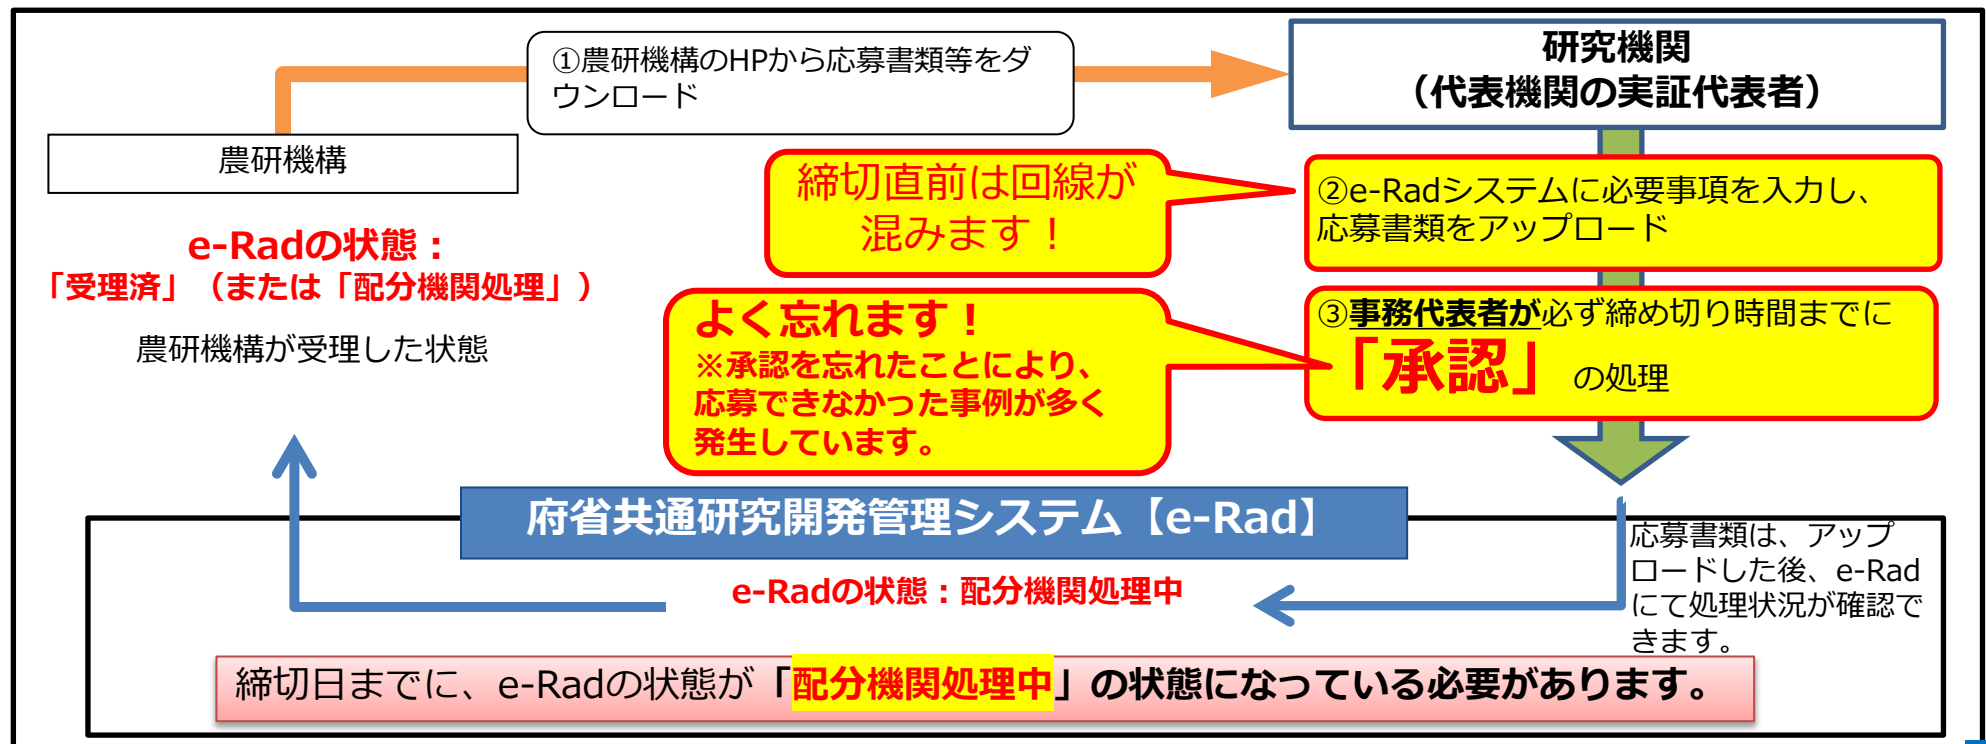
①農研機構のHPから応募書類等をダウンロード

研究機関
（代表機関の実証代表者）

農研機構

締切直前は回線が混みます！

②e-Radシステムに必要事項を入力し、応募書類をアップロード

e-Radの状態：
「受理済」（または「配分機関処理」）

農研機構が受理した状態

よく忘れます！
※承認を忘れたことにより、応募できなかった事例が多く発生しています。

③事務代表者が必ず締め切り時間までに
「承認」の処理

府省共通研究開発管理システム【e-Rad】

応募書類は、アップロードした後、e-Radにて処理状況が確認できます。

e-Radの状態：配分機関処理中

締切日までに、e-Radの状態が「配分機関処理中」の状態になっている必要があります。